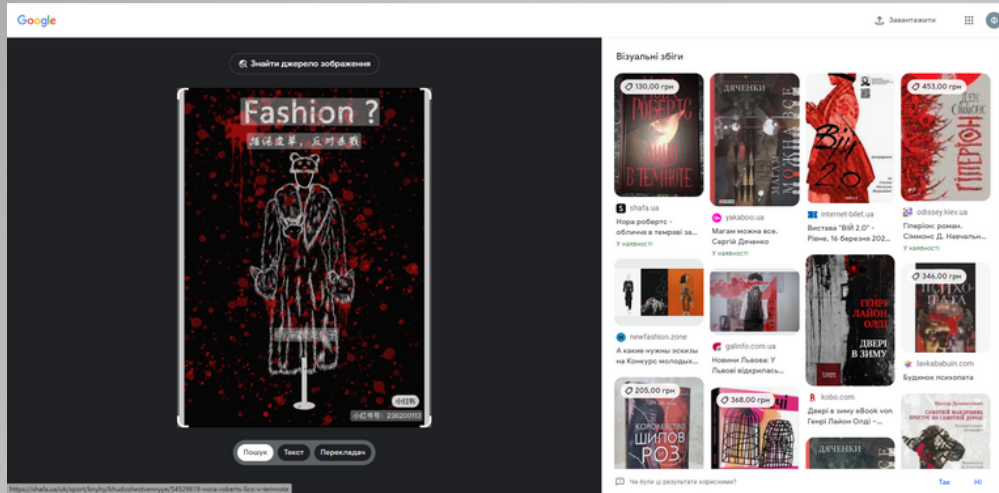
Google

Завантажити

Знайти джерело зображення

Fashion ?

拒绝皮草，反对杀戮

小红书

小红书号：238200113

Пошук Текст Перекладач

https://shafa.ua/uk/sport/knyhy/khudozhestvennyye/54529619-nora-roberts-lico-v-temnote

Візуальні збіги

130,00 грн
НОРА РОБЕРТС
ЛИЦО В ТЕМНОТЕ
shafa.ua
Нора робертс - обличчя в темряві за...
У наявності

ДЯЧЕНКИ
МАГАМ МОЖНА ВСЕ
yakaboo.ua
Магам можна все. Сергій Дяченко
У наявності

Вій 2.0
internet-bilet.ua
Вистава "Вій 2.0" - Рівне, 16 березня 202...

453,00 грн
ДЕН СІММОНС
ГІПЕРІОН
odissey.kiev.ua
Гіперіон: роман. Сіммонс Д. Навчальн...
У наявності

newfashion.zone
А какие нужны эскизы на Конкурс молодых...

galinfo.com.ua
Новини Львова: У Львові відкрилась...

ГЕНРІ ЛАЙОН ОЛДІ
ДВЕРІ В ЗИМУ
kobo.com
Двері в зиму eBook von Генрі Лайон Олді -...

346,00 грн
БУДИНОК ПСИХОПАТА
lavkababuin.com
Будинок психопата

205,00 грн
КОРОЛЕВСТВО ШИПОВ И РОЗ

368,00 грн

ДЯЧЕНКИ

Віктор Домонтович
САМОТНІЙ МАНДРІВНИК ПРОСТУЄ ПО САМОТНІЙ ДОРОЗІ

Чи були ці результати корисними? Так Ні